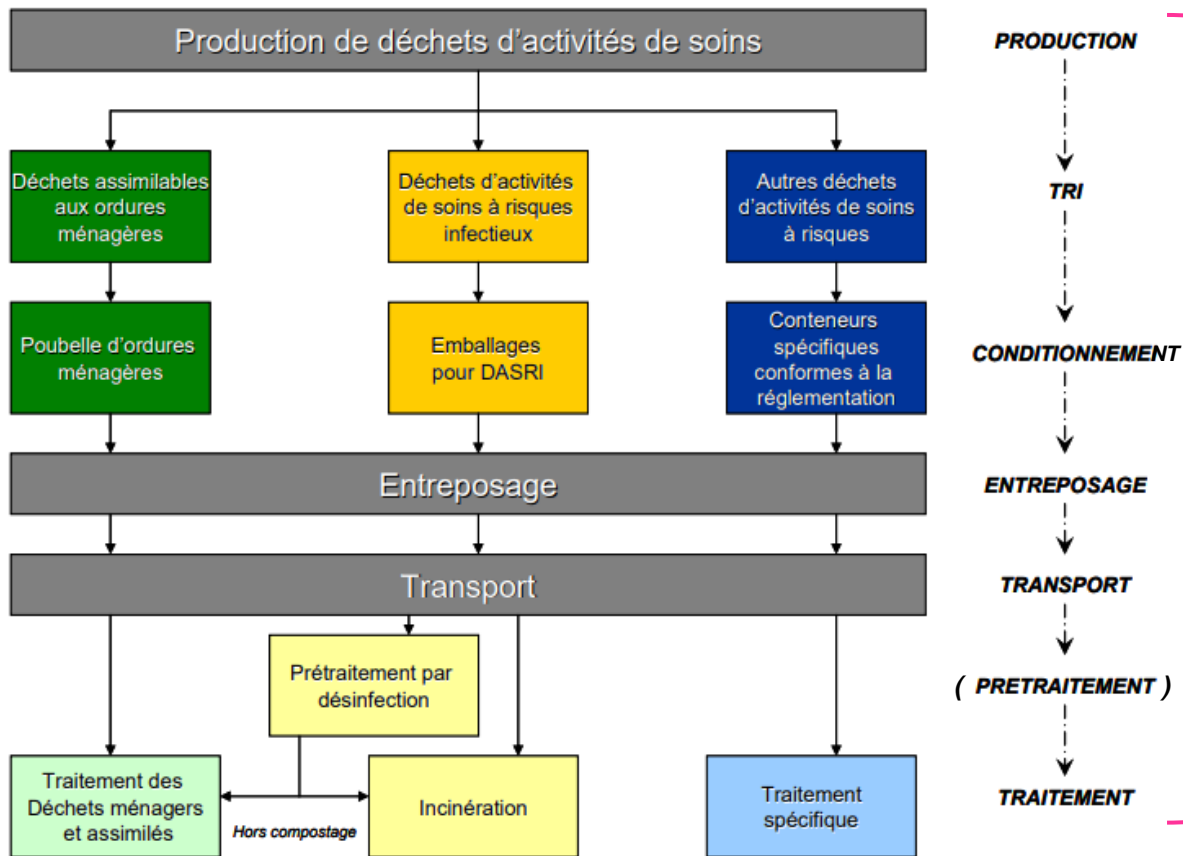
Production de déchets d'activités de soins

Déchets assimilables aux ordures ménagères

Déchets d'activités de soins à risques infectieux

Autres déchets d'activités de soins à risques

Poubelle d'ordures ménagères

Emballages pour DASRI

Conteneurs spécifiques conformes à la réglementation

Entreposage

Transport

Prétraitement par désinfection

Traitement des Déchets ménagers et assimilés

Hors compostage

Incinération

Traitement spécifique

PRODUCTION

TRI

CONDITIONNEMENT

ENTREPOSAGE

TRANSPORT

( PRETRAITEMENT )

TRAITEMENT